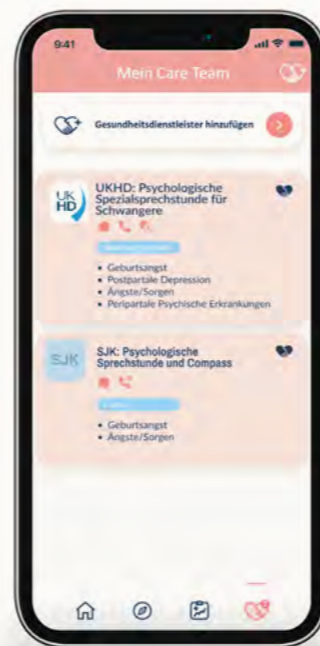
9:41

Mein Care Team

Gesundheitsdienstleister hinzufügen

UK HD

UKHD: Psychologische Spezialsprechstunde für Schwangere

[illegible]

• Geburtsangst
• Postpartale Depression
• Ängste/Sorgen
• Peripartale Psychische Erkrankungen

SJK

SJK: Psychologische Sprechstunde und Compass

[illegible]

• Geburtsangst
• Ängste/Sorgen